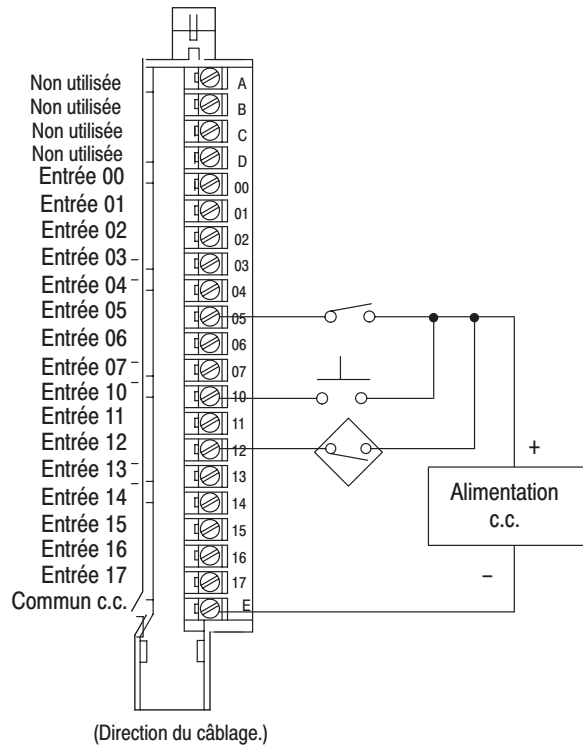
Non utilisée
Non utilisée
Non utilisée
Non utilisée
Entrée 00
Entrée 01
Entrée 02
Entrée 03
Entrée 04
Entrée 05
Entrée 06
Entrée 07
Entrée 10
Entrée 11
Entrée 12
Entrée 13
Entrée 14
Entrée 15
Entrée 16
Entrée 17
Commun c.c.

A
B
C
D
00
01
02
03
04
05
06
07
10
11
12
13
14
15
16
17
E

+
Alimentation c.c.
–

(Direction du câblage.)